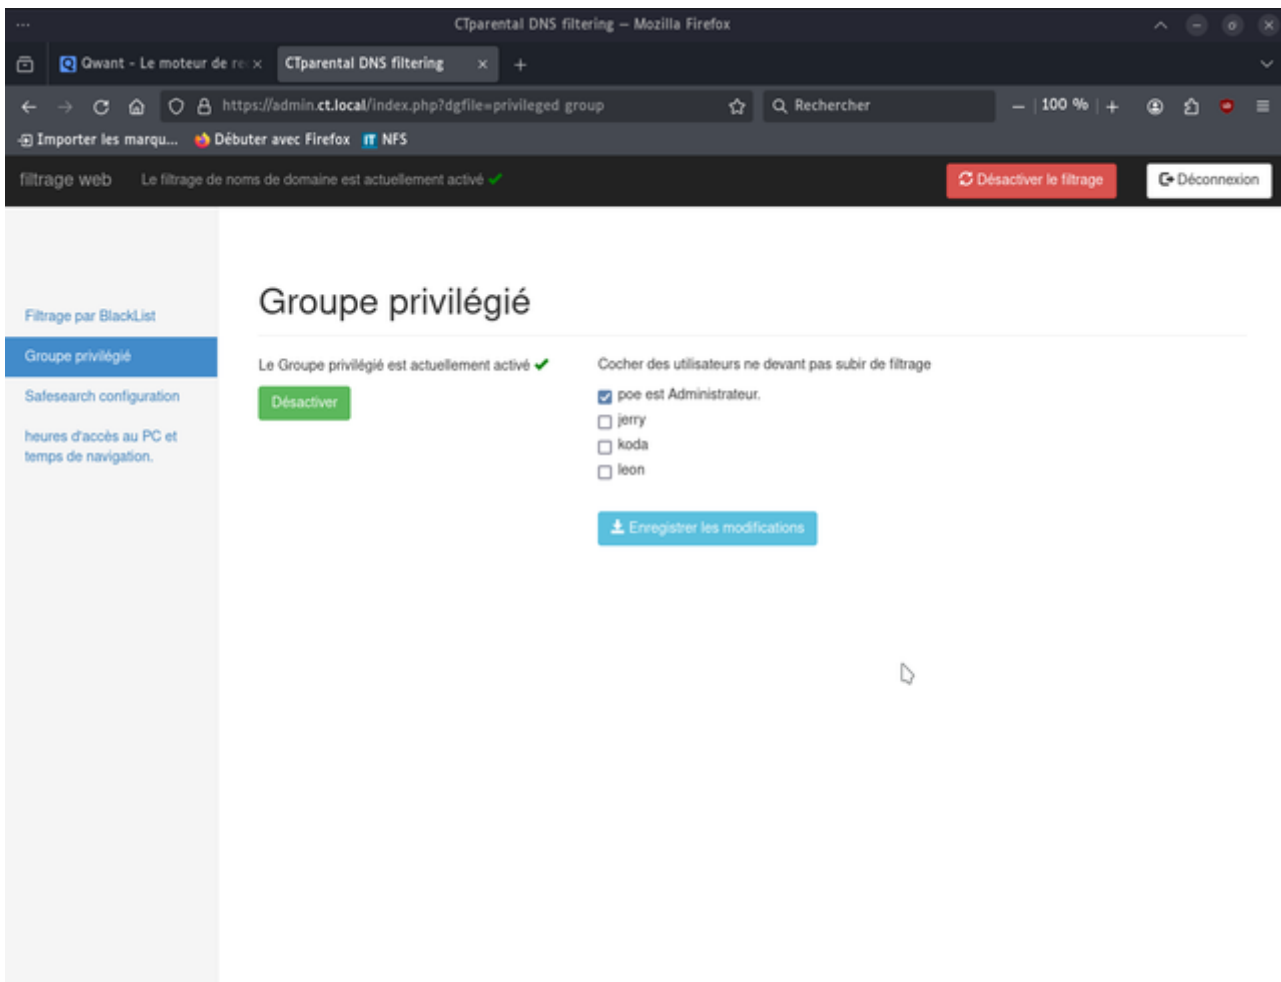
CTparental DNS filtering — Mozilla Firefox

Qwant - Le moteur de re ×
CTparental DNS filtering ×
+

https://admin.ct.local/index.php?dgfile=privileged group
Rechercher
100 %

Importer les marqu...
Débuter avec Firefox
NFS

filtrage web
Le filtrage de noms de domaine est actuellement activé ✔
Désactiver le filtrage
Déconnexion

Filtrage par BlackList
Groupe privilégié
Safesearch configuration
heures d'accès au PC et temps de navigation.

Groupe privilégié

Le Groupe privilégié est actuellement activé ✔
Désactiver

Cocher des utilisateurs ne devant pas subir de filtrage
poe est Administrateur.
jerry
koda
leon

Enregistrer les modifications